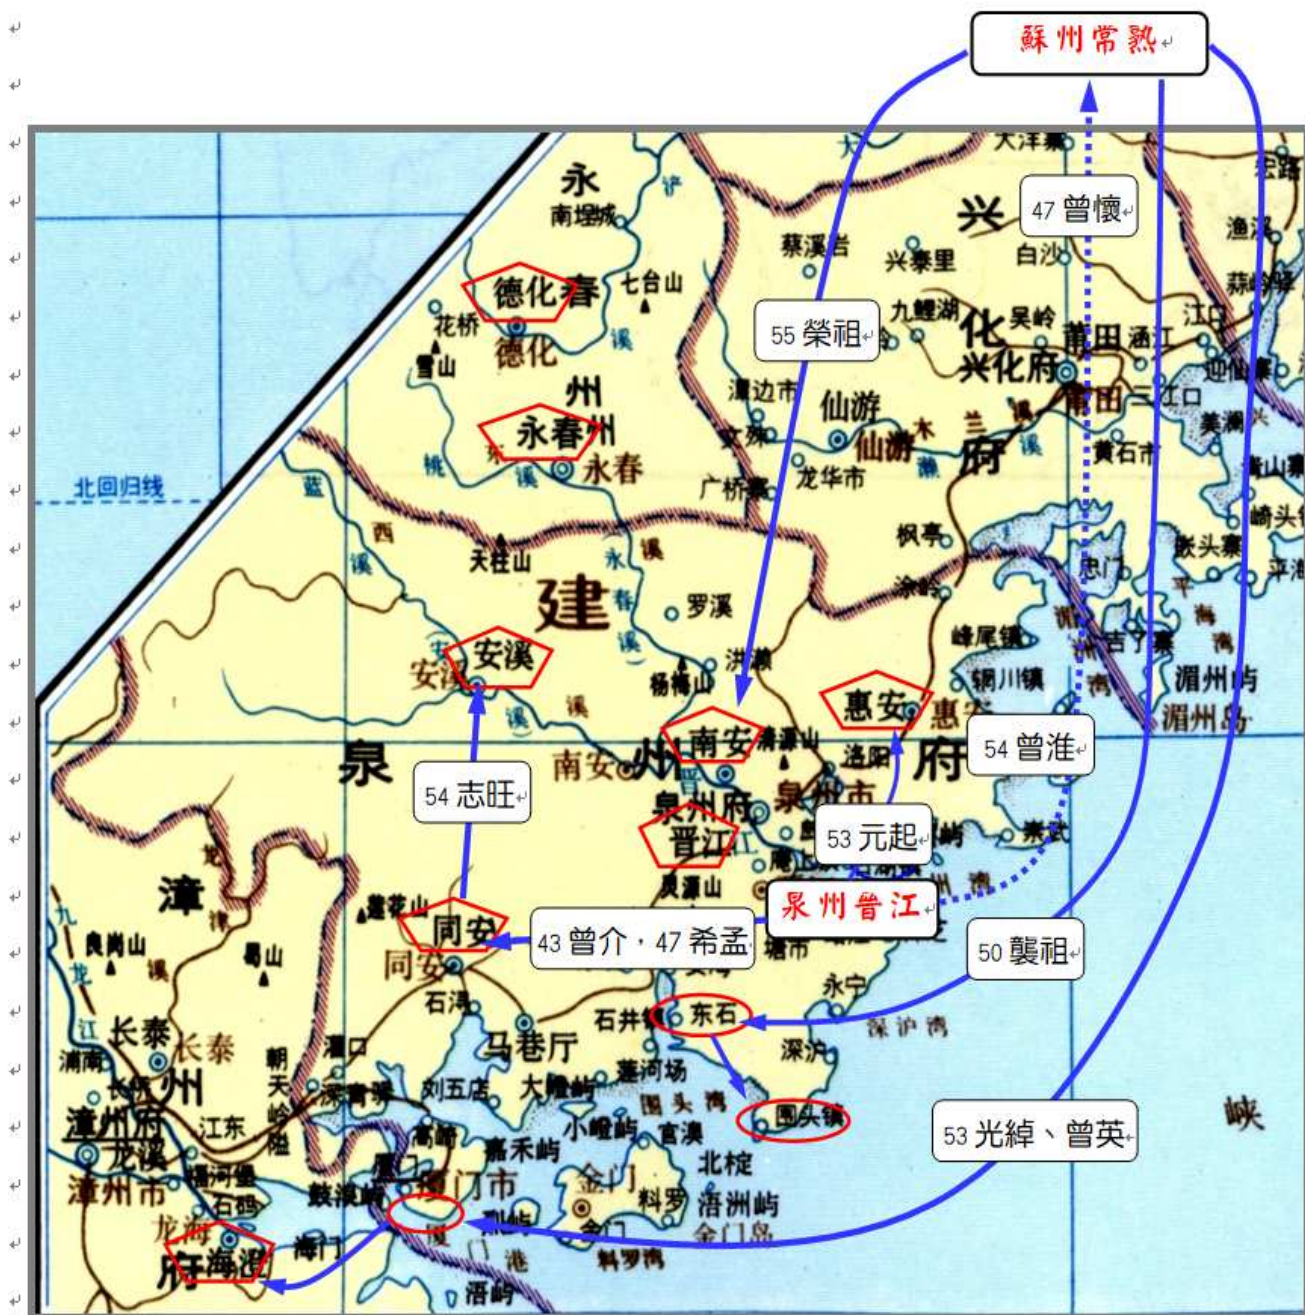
蘇州常熟

47 曾懷

55 榮祖

54 曾淮

53 元起

泉州曾江

54 志旺

43 曾介，47 希孟

50 襲祖

53 光綽、曾英

永
南埕城
德化
七台山
花桥
雪山
德化
州
永春
永春
北回归线
蓝
西
天柱山
建
罗溪
安溪
安溪
杨梅山
泉
南安
州
南安
清源山
泉州府
晋江
泉州市
洛阳
惠安
惠安
府
灵源山
漳
莲花山
同安
同安
良岗山
漳
石浔
马巷厅
石井
东石
永宁
深沪湾
深沪
长泰
长泰
州
漳州府
江东
龙溪
漳州市
石码
龙海
府
海澄
海门
厦门
厦门市
鼓浪屿
高崎
刘五店
大嶝屿
小嶝屿
嘉禾屿
莲河场
围头湾
围头镇
官澳
北椗
金门
料罗
浯洲屿
金门岛
料罗湾
浯屿
港
兴
化
兴化府
莆田
涵江
三江口
仙游
仙游
蔡溪岩
兴泰里
白沙
九鲤湖
吴岭
潭边市
龙华市
广桥
枫亭
涂岭
峰尾镇
铜川镇
湄州屿
湄州岛
崇武
秀屿
吉了寨
忠门
平海
黄石市
笏石
江口
迎仙
美澜
渔溪
宏路
大洋
蒜岭
嵌头
南日山
平
峡
木兰
溪
晋
江
溪
永
春
溪
九
龙
江